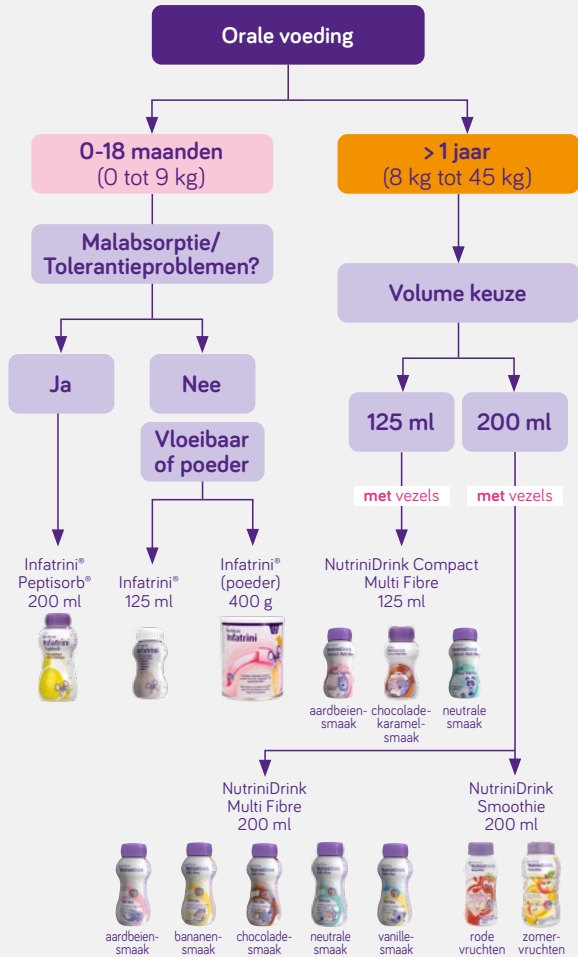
Orale voeding

0-18 maanden
(0 tot 9 kg)

> 1 jaar
(8 kg tot 45 kg)

Malabsorptie/ Tolerantieproblemen?

Volume keuze

Ja

Nee

Vloeibaar of poeder

125 ml

200 ml

met vezels

met vezels

Infatrini® Peptisorb® 200 ml

Infatrini® 125 ml

Infatrini® (poeder) 400 g

NutriniDrink Compact Multi Fibre 125 ml

aardbeiensmaak

chocoladekaramelsmaak

neutrale smaak

NutriniDrink Multi Fibre 200 ml

NutriniDrink Smoothie 200 ml

aardbeiensmaak

bananensmaak

chocoladesmaak

neutrale smaak

vanillesmaak

rode vruchten

zomervruchten